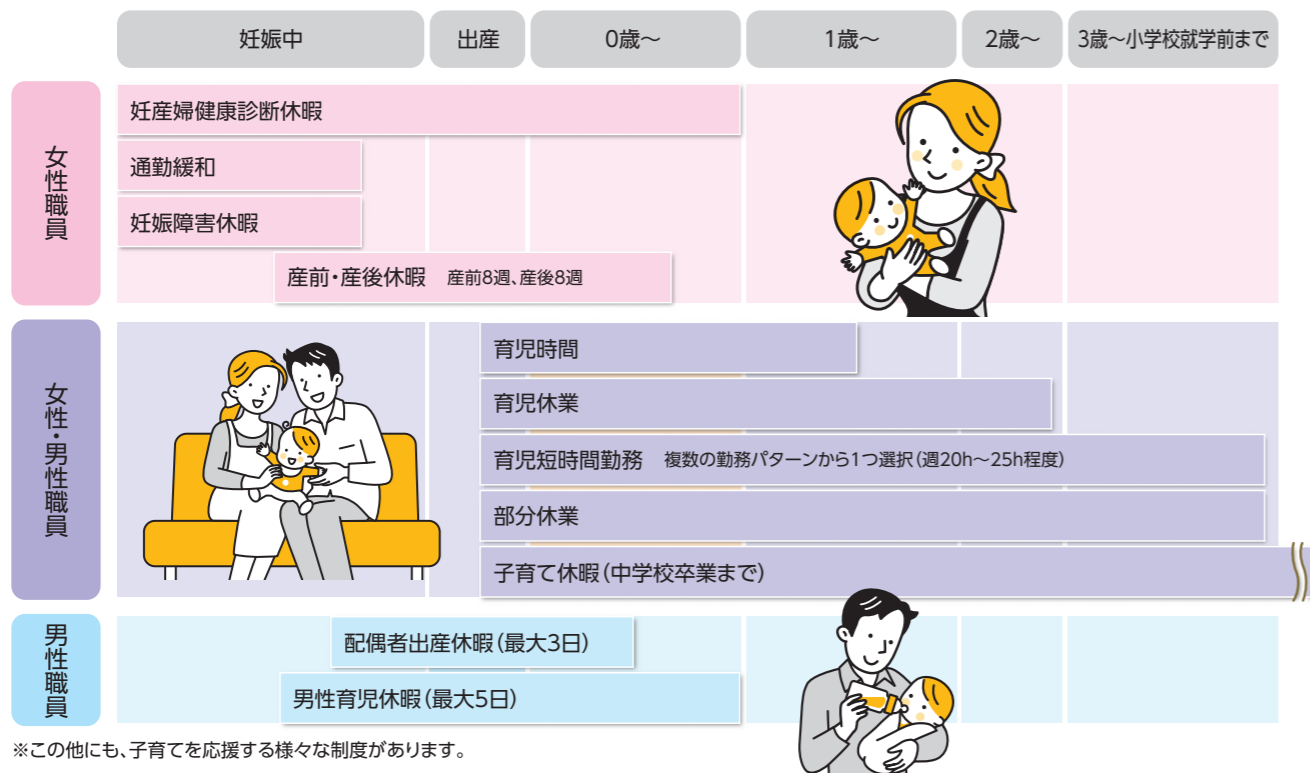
妊娠中　出産　0歳～　1歳～　2歳～　3歳～小学校就学前まで

女性職員

妊産婦健康診断休暇

通勤緩和

妊娠障害休暇

産前・産後休暇　産前8週、産後8週

女性・男性職員

育児時間

育児休業

育児短時間勤務　複数の勤務パターンから1つ選択（週20h～25h程度）

部分休業

子育て休暇（中学校卒業まで）

男性職員

配偶者出産休暇（最大3日）

男性育児休暇（最大5日）

※この他にも、子育てを応援する様々な制度があります。